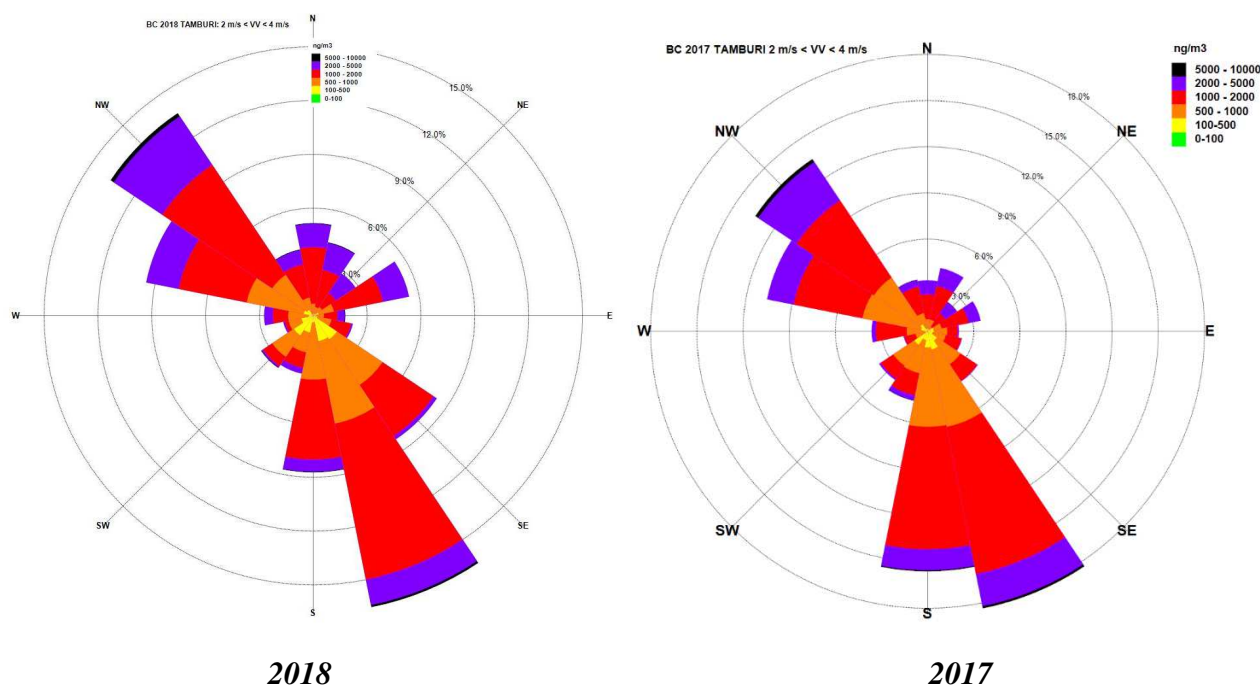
BC 2018 TAMBURI: 2 m/s < VV < 4 m/s

ng/m3
5000 - 10000
2000 - 5000
1000 - 2000
500 - 1000
100-500
0-100

N
NE
E
SE
S
SW
W
NW

15.0%
12.0%
9.0%
6.0%
3.0%

2018

BC 2017 TAMBURI 2 m/s < VV < 4 m/s

ng/m3
5000 - 10000
2000 - 5000
1000 - 2000
500 - 1000
100-500
0-100

N
NE
E
SE
S
SW
W
NW

18.0%
15.0%
12.0%
9.0%
6.0%
3.0%

2017